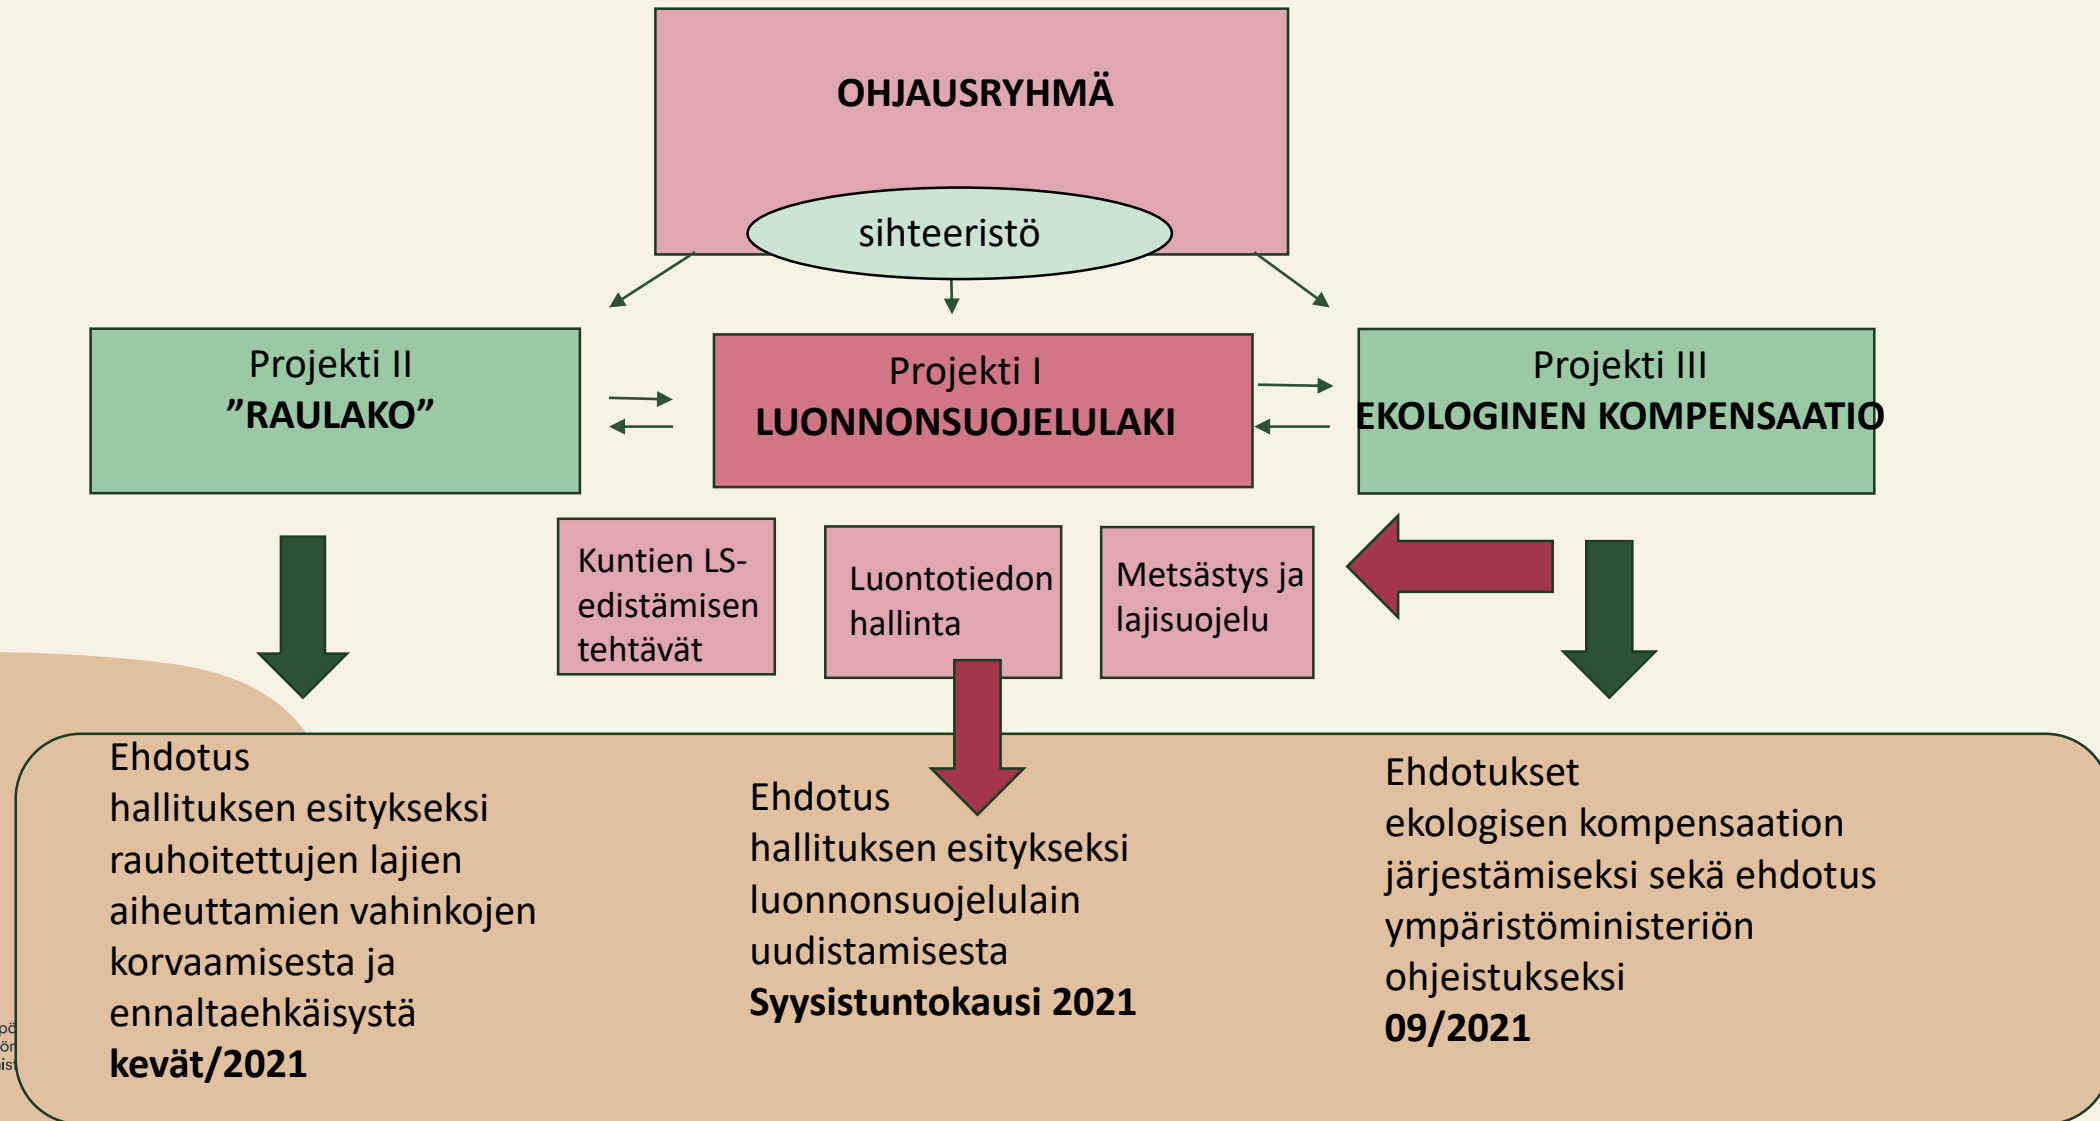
OHJAUSRYHMÄ

sihteeristö

Projekti II
"RAULAKO"

Projekti I
LUONNONSUOJELULAKI

Projekti III
EKOLOGINEN KOMPENSAATIO

Kuntien LS-edistämisen tehtävät

Luontotiedon hallinta

Metsästys ja lajisuojelu

Ehdotus hallituksen esitykseksi rauhoitettujen lajien aiheuttamien vahinkojen korvaamisesta ja ennaltaehkäisystä
kevät/2021

Ehdotus hallituksen esitykseksi luonnonsuojelulain uudistamisesta
Syysistuntokausi 2021

Ehdotukset ekologisen kompensaation järjestämiseksi sekä ehdotus ympäristöministeriön ohjeistukseksi
09/2021